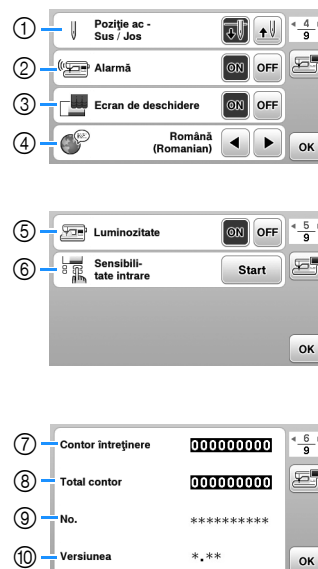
① Poziţie ac - Sus / Jos

$\frac{4}{9}$

② Alarmă ON OFF

③ Ecran de deschidere ON OFF

④ Română (Romanian)

OK

⑤ Luminozitate ON OFF

$\frac{5}{9}$

⑥ Sensibilitate intrare Start

OK

⑦ Contor întreţinere 000000000

$\frac{6}{9}$

⑧ Total contor 000000000

⑨ No. *********

⑩ Versiunea *.**

OK